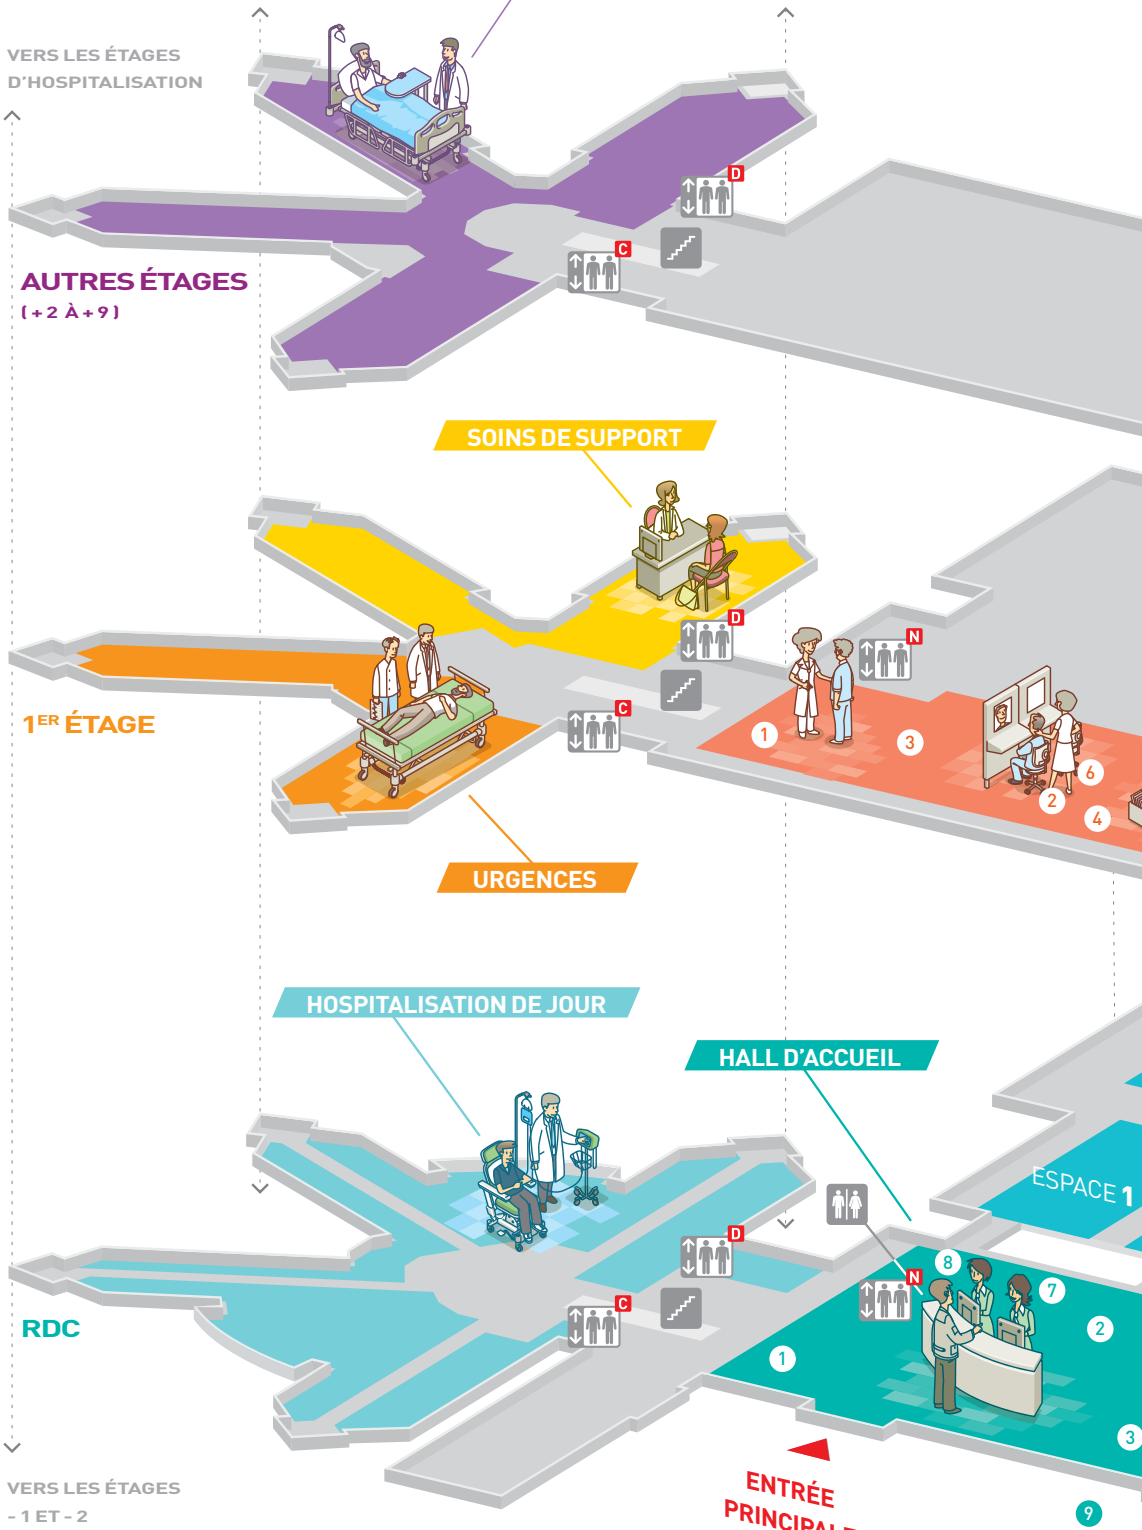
VERS LES ÉTAGES D'HOSPITALISATION

D

C

AUTRES ÉTAGES
( +2 À +9 )

SOINS DE SUPPORT

D

N

C

1$^{ER}$ ÉTAGE

1

3

6

2

4

URGENCES

HOSPITALISATION DE JOUR

HALL D'ACCUEIL

ESPACE 1

D

8

N

7

C

2

RDC

1

3

ENTRÉE PRINCIPAL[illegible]

9

VERS LES ÉTAGES
-1 ET -2